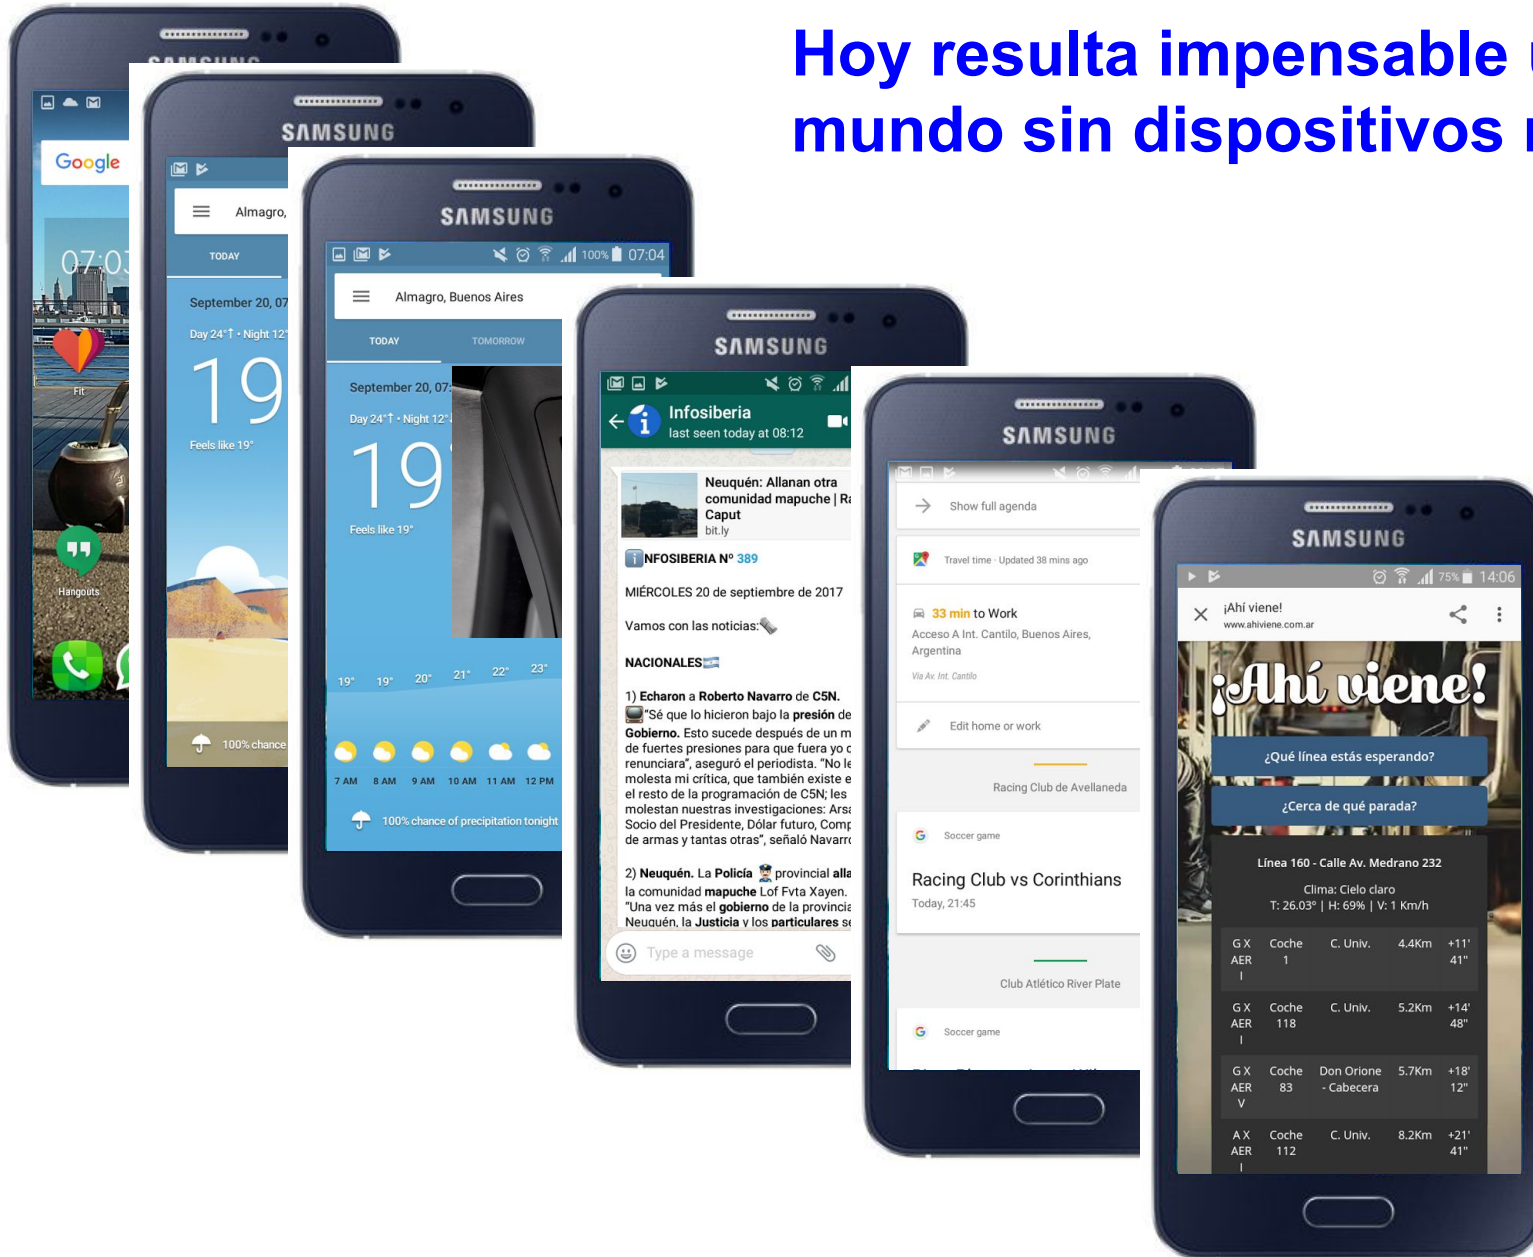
Hoy resulta impensable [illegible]
mundo sin dispositivos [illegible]

SAMSUNG

Google

07:0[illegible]

Fit

Hangouts

SAMSUNG

Almagro,

TODAY

September 20, 07

Day 24° • Night 12°

19

Feels like 19°

100% chance

SAMSUNG

100% 07:04

Almagro, Buenos Aires

TODAY

TOMORROW

September 20, 07

Day 24° • Night 12°

19

Feels like 19°

19° 19° 20° 21° 22° 23°

7 AM 8 AM 9 AM 10 AM 11 AM 12 PM

100% chance of precipitation tonight

SAMSUNG

Infosiberia
last seen today at 08:12

Neuquén: Allanan otra comunidad mapuche | Ra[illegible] Caput
bit.ly

NFOSIBERIA Nº 389

MIÉRCOLES 20 de septiembre de 2017

Vamos con las noticias:

NACIONALES

1) Echaron a Roberto Navarro de C5N.
"Sé que lo hicieron bajo la presión de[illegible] Gobierno. Esto sucede después de un m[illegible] de fuertes presiones para que fuera yo q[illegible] renunciara", aseguró el periodista. "No le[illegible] molesta mi crítica, que también existe e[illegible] el resto de la programación de C5N; les molestan nuestras investigaciones: Ars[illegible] Socio del Presidente, Dólar futuro, Comp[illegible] de armas y tantas otras", señaló Navarr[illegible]

2) Neuquén. La Policía provincial alla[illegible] la comunidad mapuche Lof Fvta Xayen. "Una vez más el gobierno de la provincia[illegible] Neuquén, la Justicia y los particulares se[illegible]

Type a message

SAMSUNG

Show full agenda

Travel time · Updated 38 mins ago

33 min to Work

Acceso A Int. Cantilo, Buenos Aires, Argentina

Via Av. Int. Cantilo

Edit home or work

Racing Club de Avellaneda

Soccer game

Racing Club vs Corinthians

Today, 21:45

Club Atlético River Plate

Soccer game

SAMSUNG

75% 14:06

¡Ahí viene!
www.ahiviene.com.ar

¡Ahí viene!

¿Qué línea estás esperando?

¿Cerca de qué parada?

Línea 160 - Calle Av. Medrano 232

Clima: Cielo claro
T: 26.03° | H: 69% | V: 1 Km/h

| G X AER I | Coche 1 | C. Univ. | 4.4Km | +11' 41" |
|---|---|---|---|---|
| G X AER I | Coche 118 | C. Univ. | 5.2Km | +14' 48" |
| G X AER V | Coche 83 | Don Orione - Cabecera | 5.7Km | +18' 12" |
| A X AER I | Coche 112 | C. Univ. | 8.2Km | +21' 41" |